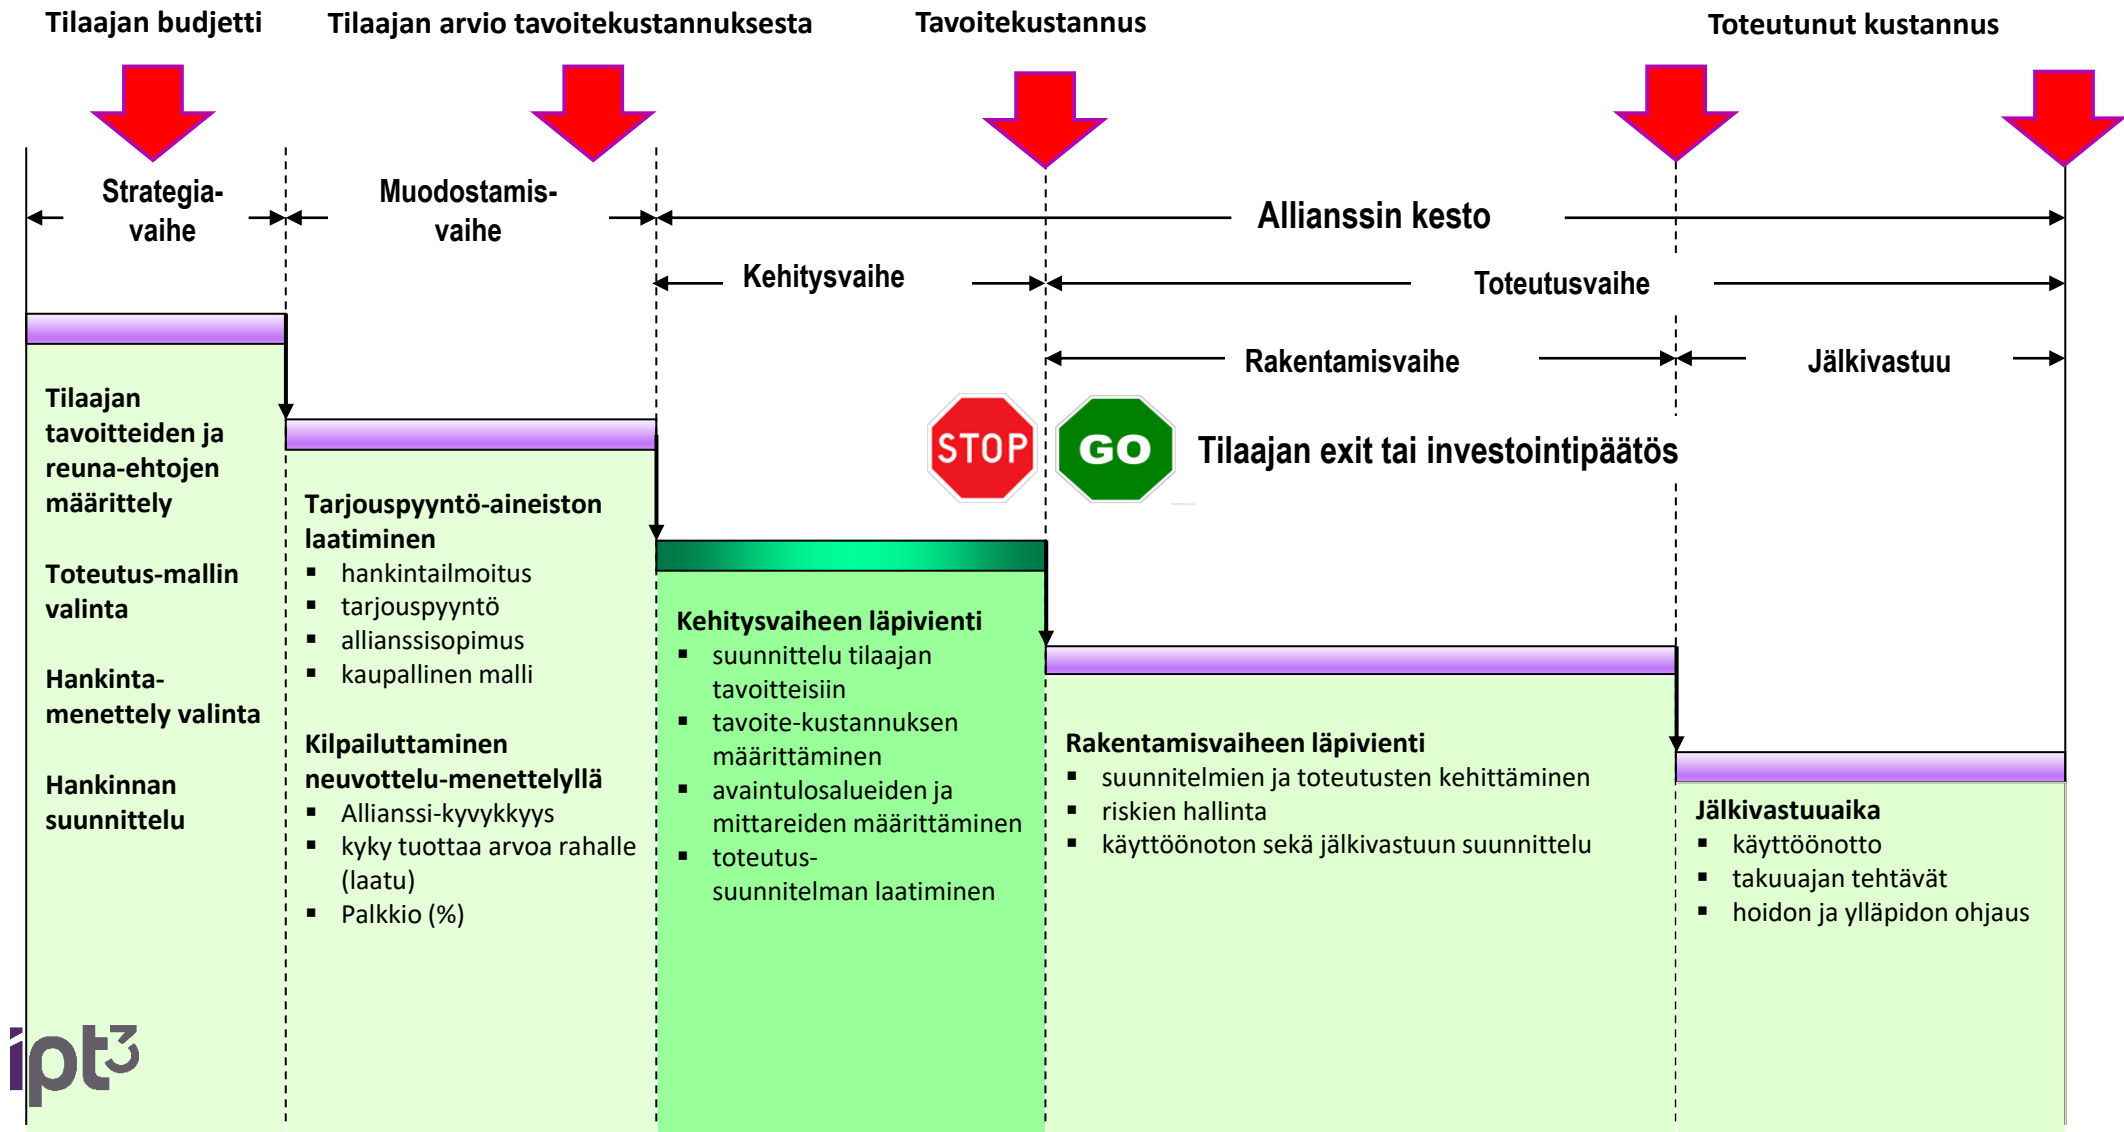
Tilaajan budjetti

Tilaajan arvio tavoitekustannuksesta

Tavoitekustannus

Toteutunut kustannus

Strategiavaihe

Muodostamisvaihe

Allianssin kesto

Kehitysvaihe

Toteutusvaihe

Rakentamisvaihe

Jälkivastuu

STOP

GO

Tilaajan exit tai investointipäätös

Tilaajan tavoitteiden ja reuna-ehtojen määrittely

Toteutus-mallin valinta

Hankinta-menettely valinta

Hankinnan suunnittelu

Tarjouspyyntö-aineiston laatiminen
- hankintailmoitus
- tarjouspyyntö
- allianssisopimus
- kaupallinen malli

Kilpailuttaminen neuvottelu-menettelyllä
- Allianssi-kyvykkyys
- kyky tuottaa arvoa rahalle (laatu)
- Palkkio (%)

Kehitysvaiheen läpivienti
- suunnittelu tilaajan tavoitteisiin
- tavoite-kustannuksen määrittäminen
- avaintulosalueiden ja mittareiden määrittäminen
- toteutus-suunnitelman laatiminen

Rakentamisvaiheen läpivienti
- suunnitelmien ja toteutusten kehittäminen
- riskien hallinta
- käyttöönoton sekä jälkivastuun suunnittelu

Jälkivastuuaika
- käyttöönotto
- takuuajan tehtävät
- hoidon ja ylläpidon ohjaus

ipt3